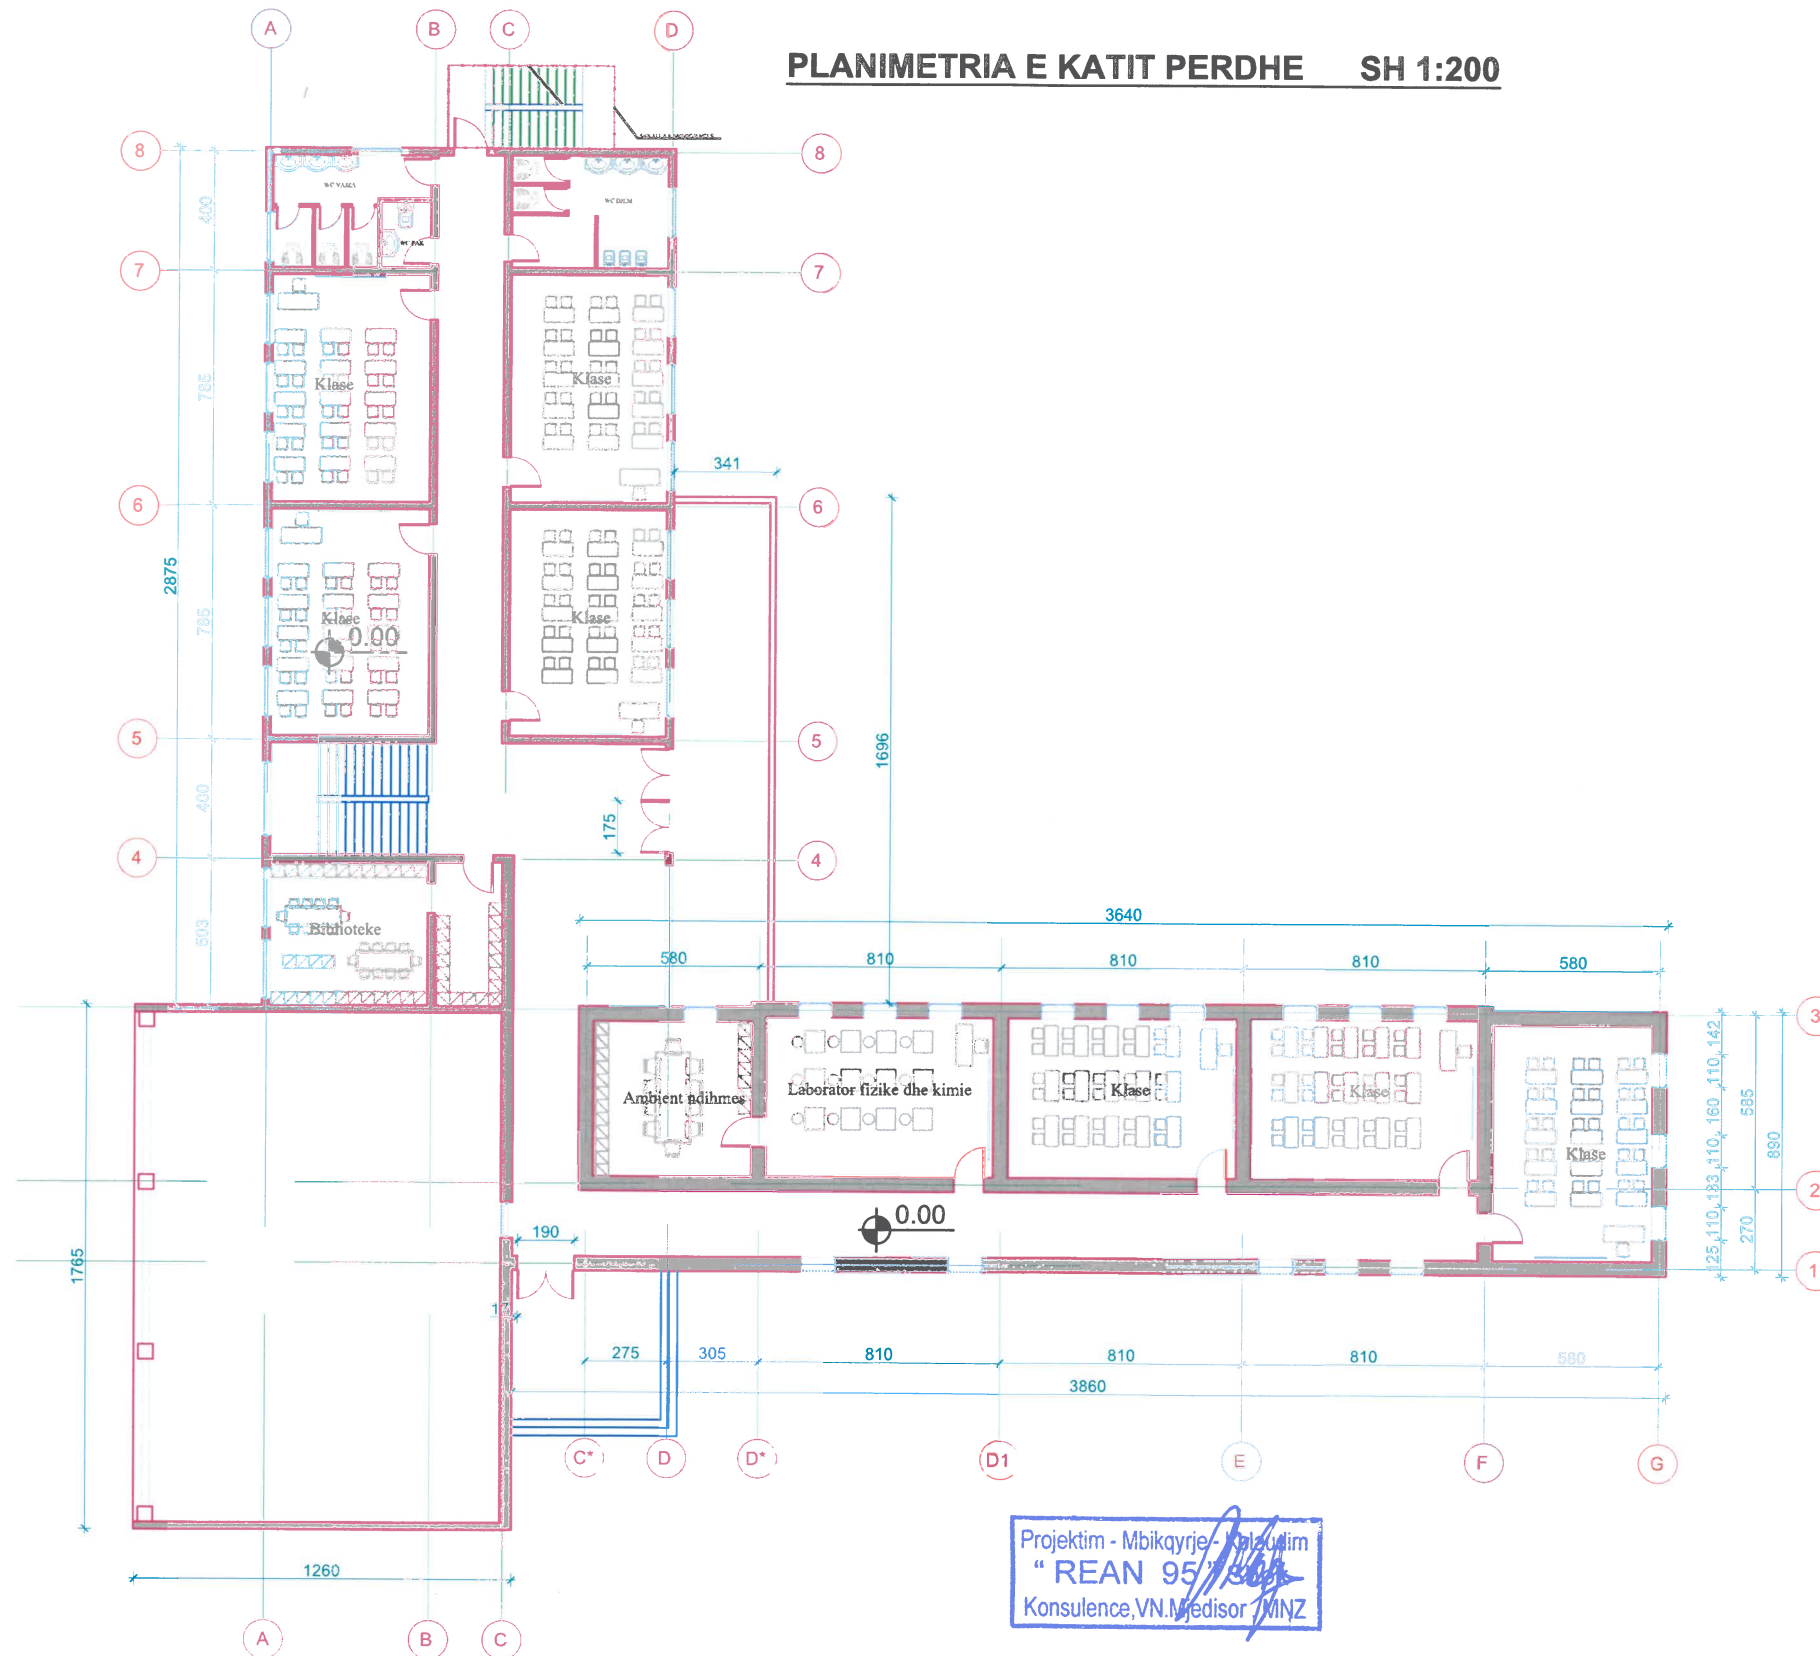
PLANIMETRIA E KATIT PERDHE SH 1:200

A B C D

8 8
7 7
6 6
5 5
4 4

WC VAJZA
WC DJEM
WC PAK

400
785
785
400
503
2875

Klase
Klase
Klase
Klase
0.00
341
1696
175
Bibloteke

3640
580 810 810 810 580
Ambient ndihmes
Laborator fizike dhe kimie
Klase
Klase
Klase
0.00
190
17

142 110 160 110 133 110 125
585
270
890

3 2 1

1765
275 305 810 810 810 580
3860
1260

C* D D* D1 E F G
A B C

Projektim - Mbikqyrje - Kolaudim
" REAN 95 " sh.p.k.
Konsulence,VN.Mjedisor ,MNZ